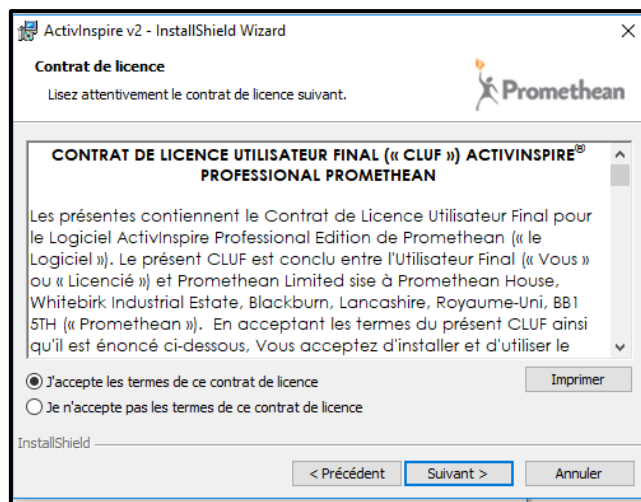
ActivInspire v2 - InstallShield Wizard

Contrat de licence

Lisez attentivement le contrat de licence suivant.

Promethean

CONTRAT DE LICENCE UTILISATEUR FINAL (« CLUF ») ACTIVINSPIRE® PROFESSIONAL PROMETHEAN

Les présentes contiennent le Contrat de Licence Utilisateur Final pour le Logiciel ActivInspire Professional Edition de Promethean (« le Logiciel »). Le présent CLUF est conclu entre l'Utilisateur Final (« Vous » ou « Licencié ») et Promethean Limited sise à Promethean House, Whitebirk Industrial Estate, Blackburn, Lancashire, Royaume-Uni, BB1 5TH (« Promethean »). En acceptant les termes du présent CLUF ainsi qu'il est énoncé ci-dessous, Vous acceptez d'installer et d'utiliser le

J'accepte les termes de ce contrat de licence

Je n'accepte pas les termes de ce contrat de licence

Imprimer

InstallShield

< Précédent

Suivant >

Annuler